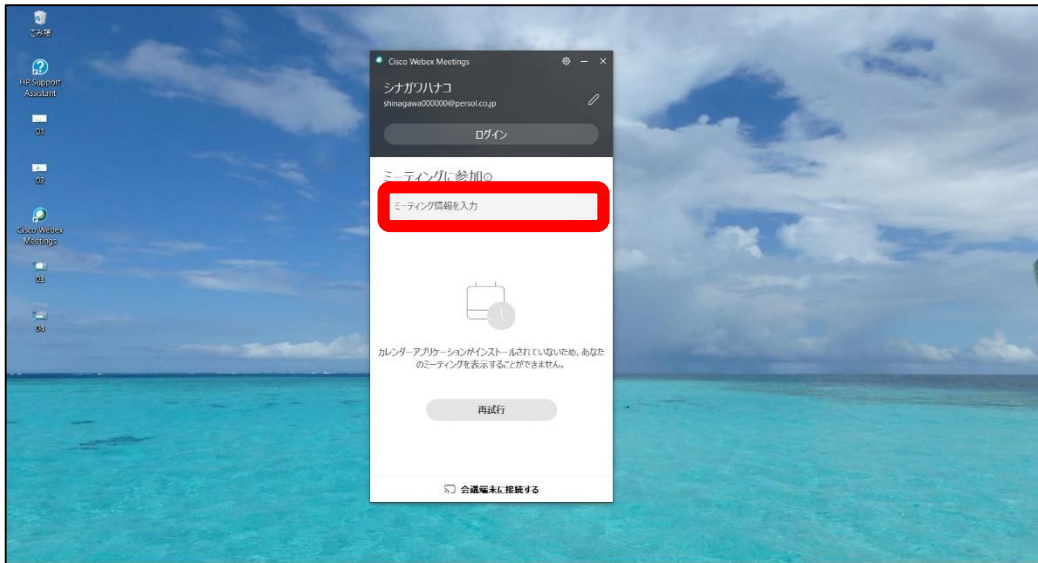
ごみ箱

HP Support Assistant

01

02

Cisco Webex Meetings

03

04

Cisco Webex Meetings

シナガワハナコ
shinagawa000000@persol.co.jp

ログイン

ミーティングに参加

ミーティング情報を入力

カレンダーアプリケーションがインストールされていないため、あなたのミーティングを表示することができません。

再試行

会議端末に接続する